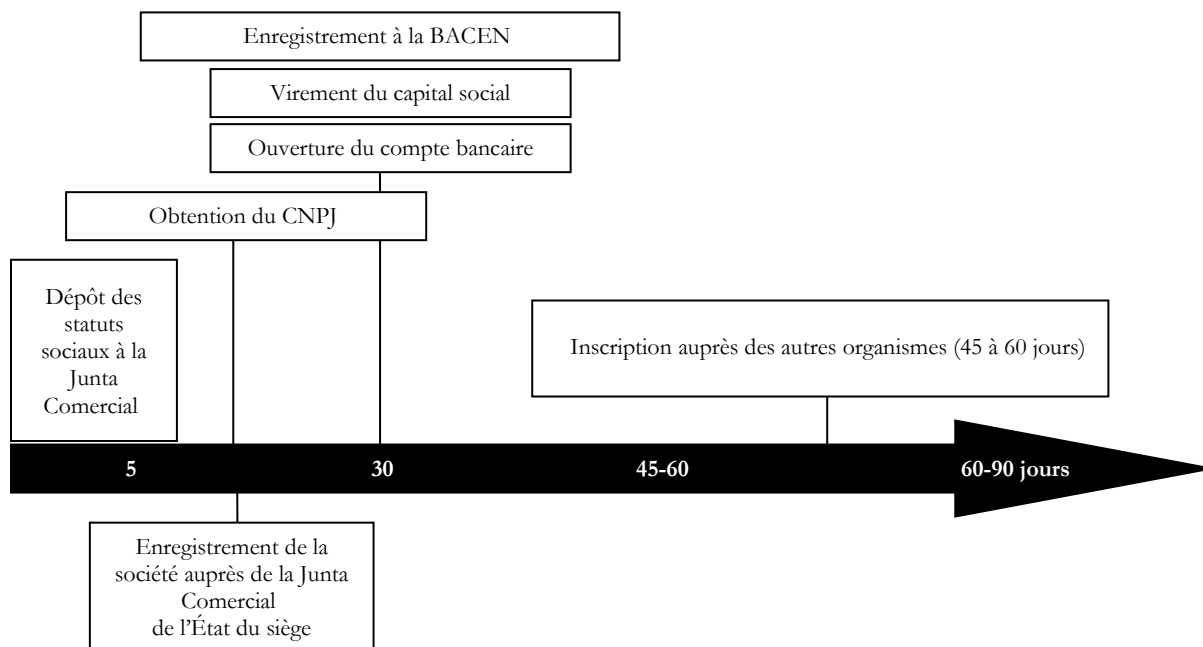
Enregistrement à la BACEN

Virement du capital social

Ouverture du compte bancaire

Obtention du CNPJ

Dépôt des statuts sociaux à la Junta Comercial

Inscription auprès des autres organismes (45 à 60 jours)

5

30

45-60

60-90 jours

Enregistrement de la société auprès de la Junta Comercial de l'État du siège